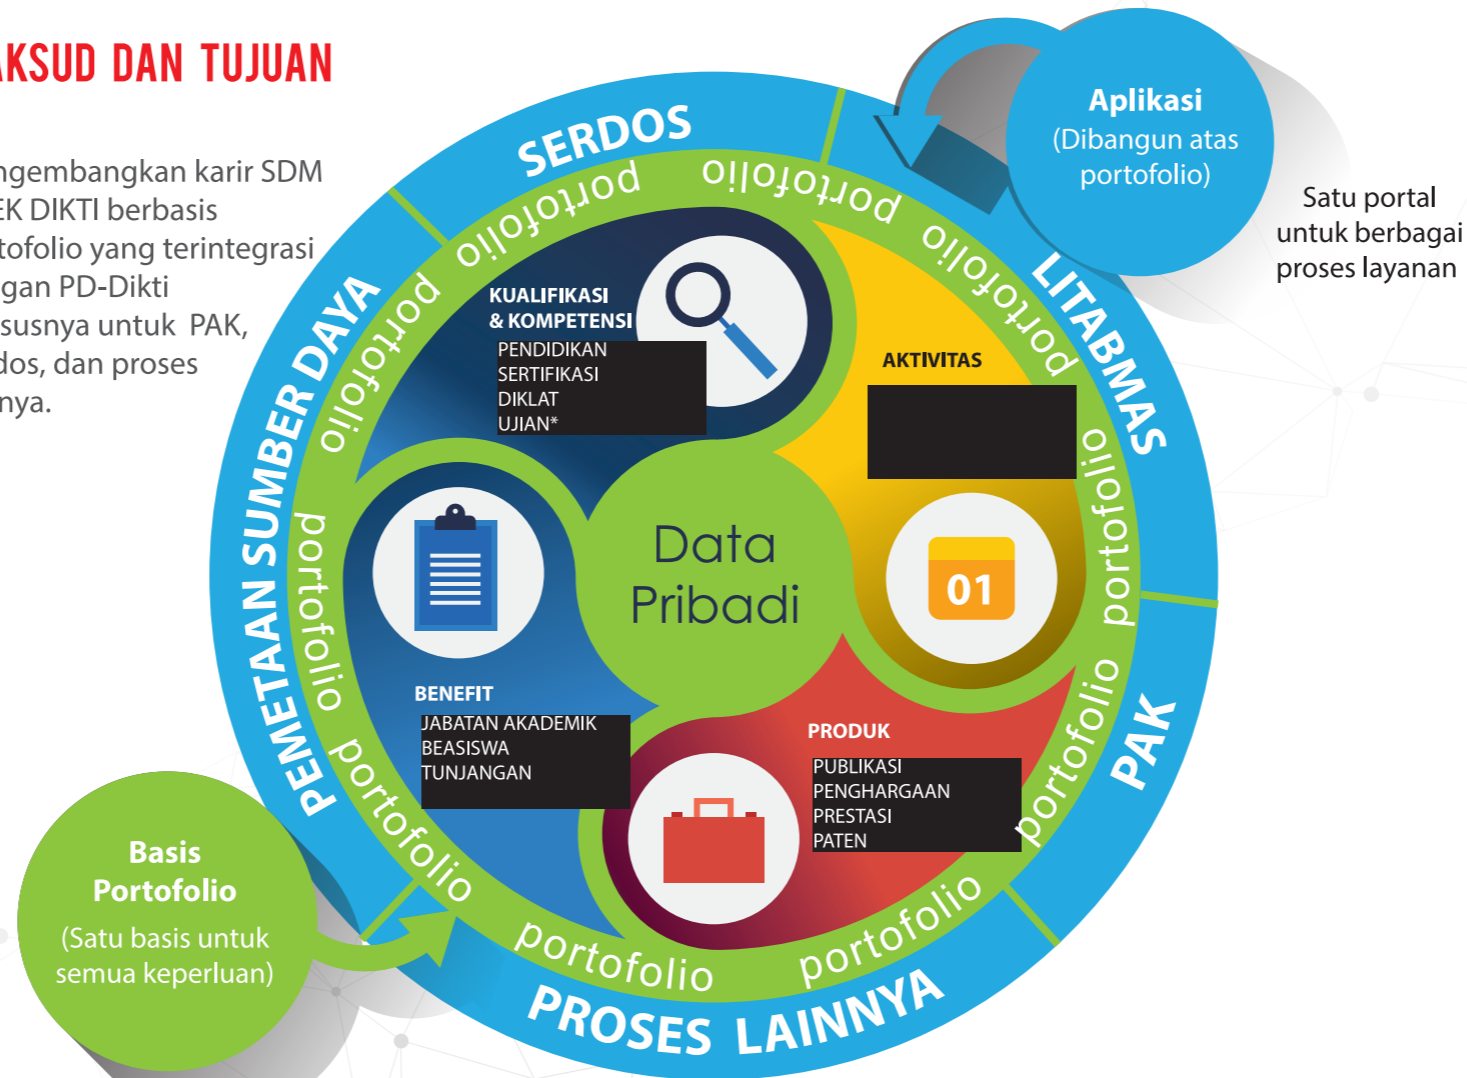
AKSUD DAN TUJUAN

ngembangkan karir SDM EK DIKTI berbasis tofolio yang terintegrasi gan PD-Dikti susnya untuk PAK, dos, dan proses nya.

SERDOS
LITABMAS
PAK
PROSES LAINNYA
PEMETAAN SUMBER DAYA

portofolio portofolio portofolio portofolio portofolio portofolio portofolio portofolio portofolio portofolio

Aplikasi
(Dibangun atas portofolio)

Satu portal untuk berbagai proses layanan

KUALIFIKASI & KOMPETENSI
PENDIDIKAN
SERTIFIKASI
DIKLAT
UJIAN*

AKTIVITAS

Data Pribadi

01

BENEFIT
JABATAN AKADEMIK
BEASISWA
TUNJANGAN

PRODUK
PUBLIKASI
PENGHARGAAN
PRESTASI
PATEN

Basis Portofolio
(Satu basis untuk semua keperluan)